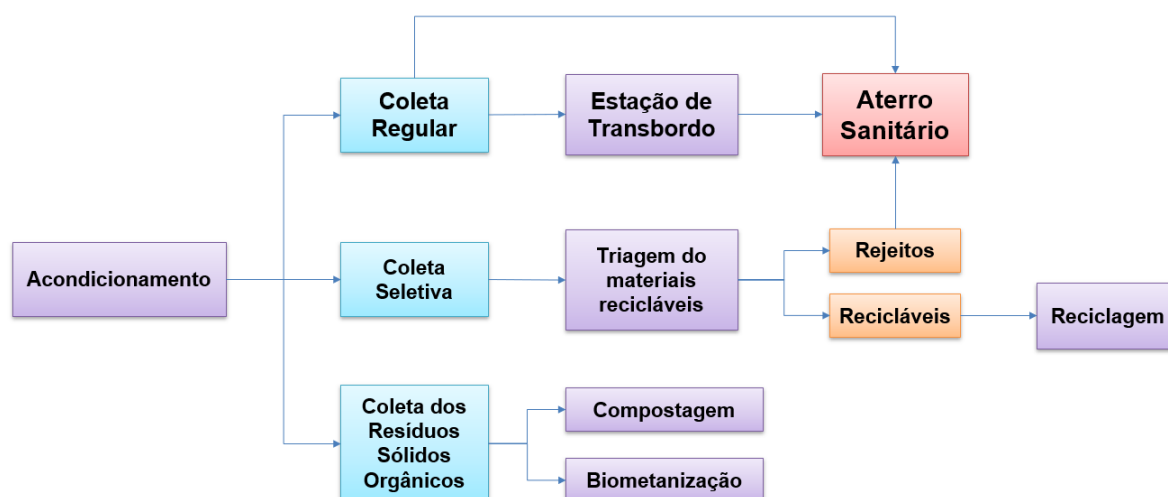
Coleta Regular

Estação de Transbordo

Aterro Sanitário

Acondicionamento

Coleta Seletiva

Triagem do materiais recicláveis

Rejeitos

Recicláveis

Reciclagem

Coleta dos Resíduos Sólidos Orgânicos

Compostagem

Biometanização